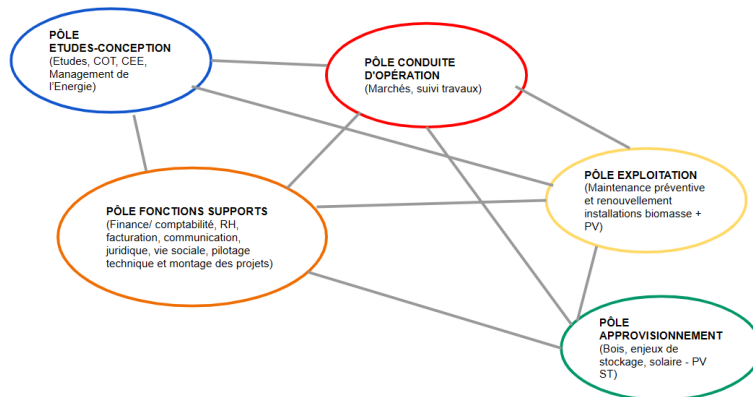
PÔLE ETUDES-CONCEPTION
(Etudes, COT, CEE, Management de l'Energie)

PÔLE CONDUITE D'OPÉRATION
(Marchés, suivi travaux)

PÔLE EXPLOITATION
(Maintenance préventive et renouvellement installations biomasse + PV)

PÔLE FONCTIONS SUPPORTS
(Finance/ comptabilité, RH, facturation, communication, juridique, vie sociale, pilotage technique et montage des projets)

PÔLE APPROVISIONNEMENT
(Bois, enjeux de stockage, solaire - PV ST)